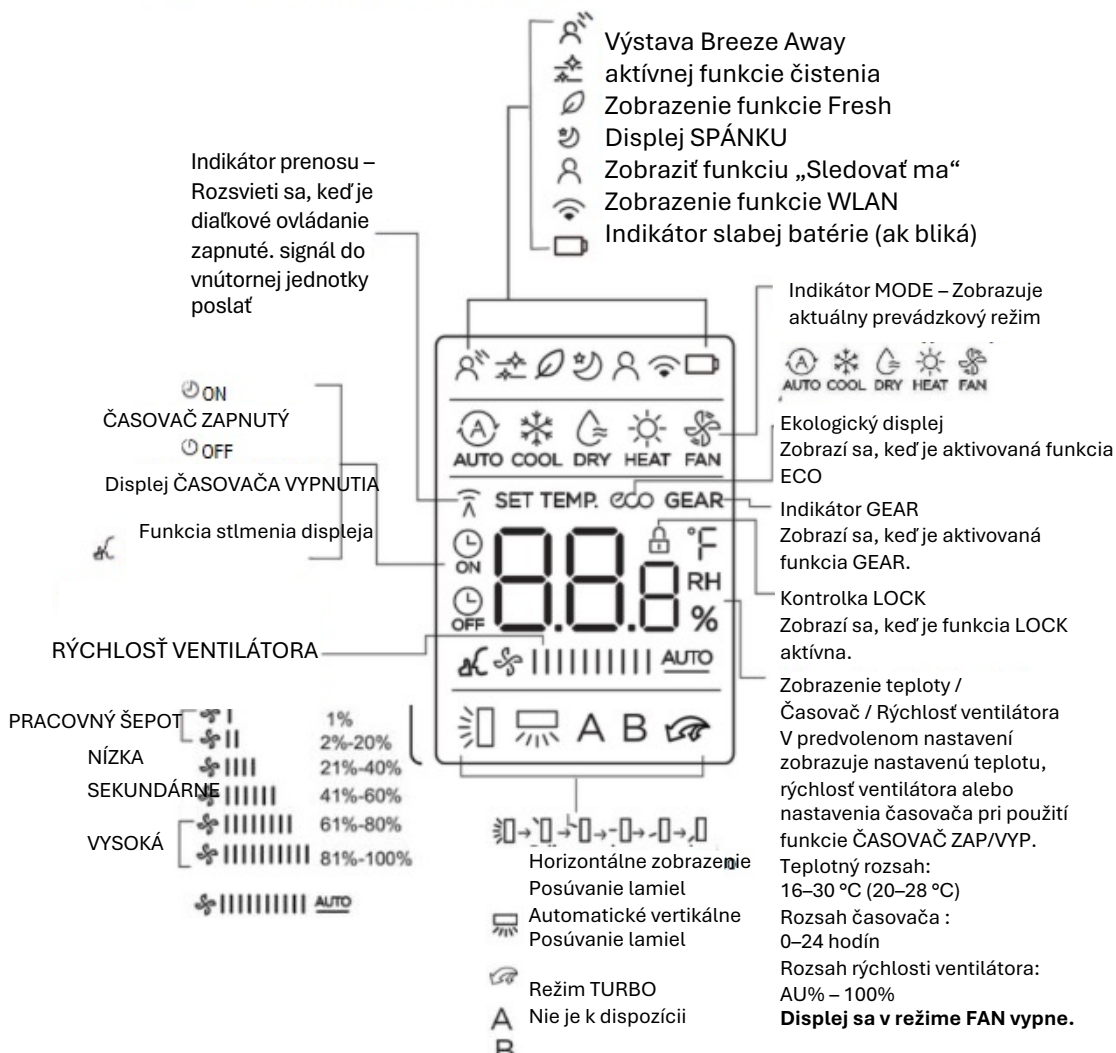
Výstava Breeze Away
aktívnej funkcie čistenia
Zobrazenie funkcie Fresh
Displej SPÁNKU
Zobraziť funkciu „Sledovať ma“
Zobrazenie funkcie WLAN
Indikátor slabej batérie (ak bliká)

Indikátor prenosu – Rozsvieti sa, keď je diaľkové ovládanie zapnuté. signál do vnútornej jednotky poslať

Indikátor MODE – Zobrazuje aktuálny prevádzkový režim

AUTO COOL DRY HEAT FAN

ON
ČASOVAČ ZAPNUTÝ
OFF
Displej ČASOVAČA VYPNUTIA

Funkcia stlmenia displeja

AUTO COOL DRY HEAT FAN

Ekologický displej
Zobrazí sa, keď je aktivovaná funkcia ECO

SET TEMP. eco GEAR

Indikátor GEAR
Zobrazí sa, keď je aktivovaná funkcia GEAR.

ON
88.8 °F RH %
OFF

Kontrolka LOCK
Zobrazí sa, keď je funkcia LOCK aktívna.

RÝCHLOSŤ VENTILÁTORA

AUTO

A B

PRACOVNÝ ŠEPOT 1%
NÍZKA 2%-20%
21%-40%
SEKUNDÁRNE 41%-60%
VYSOKÁ 61%-80%
81%-100%
AUTO

Zobrazenie teploty / Časovač / Rýchlosť ventilátora
V predvolenom nastavení zobrazuje nastavenú teplotu, rýchlosť ventilátora alebo nastavenia časovača pri použití funkcie ČASOVAČ ZAP/VYP.
Teplotný rozsah:
16–30 °C (20–28 °C)
Rozsah časovača :
0–24 hodín
Rozsah rýchlosti ventilátora:
AU% – 100%
**Displej sa v režime FAN vypne.**

Horizontálne zobrazenie
Posúvanie lamiel
Automatické vertikálne
Posúvanie lamiel

Režim TURBO
A Nie je k dispozícii
B